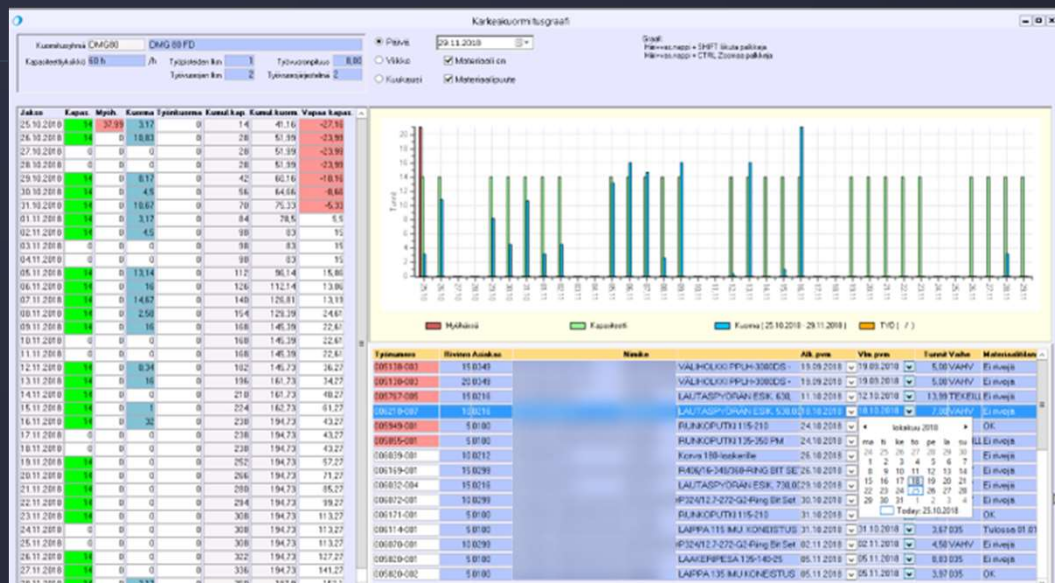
Karkeakuormitusgraafi

Kuormitusryhmä DMG80 DMG 80 FD
Kapasiteettiyksikkö 60 h /h
Työpisteiden lkm 1
Työvuorojen lkm 1
Työvuoropituus 8,00
Työvuorojärjestelmä 2

Päivä 29.11.2018
Viikko
Kuukausi
Materiaali on
Materiaalipuute

Graafi:
Hiiren vas.nappi + SHIFT liikuta palkkeja
Hiiren vas.nappi + CTRL Zoomaa palkkeja

| Jakso | Kapas. | Myöh. | Kuorma | Työnkuorma | Kumul. kap. | Kumul. kuorm. | Vapaa kapas. |
|---|---|---|---|---|---|---|---|
| 25.10.2018 | 14 | 37,99 | 3,17 | 0 | 14 | 41,16 | -27,16 |
| 26.10.2018 | 14 | 0 | 10,83 | 0 | 28 | 51,99 | -23,99 |
| 27.10.2018 | 0 | 0 | 0 | 0 | 28 | 51,99 | -23,99 |
| 28.10.2018 | 0 | 0 | 0 | 0 | 28 | 51,99 | -23,99 |
| 29.10.2018 | 14 | 0 | 8,17 | 0 | 42 | 60,16 | -18,16 |
| 30.10.2018 | 14 | 0 | 4,5 | 0 | 56 | 64,66 | -8,66 |
| 31.10.2018 | 14 | 0 | 10,67 | 0 | 70 | 75,33 | -5,33 |
| 01.11.2018 | 14 | 0 | 3,17 | 0 | 84 | 78,5 | 5,5 |
| 02.11.2018 | 14 | 0 | 4,5 | 0 | 98 | 83 | 15 |
| 03.11.2018 | 0 | 0 | 0 | 0 | 98 | 83 | 15 |
| 04.11.2018 | 0 | 0 | 0 | 0 | 98 | 83 | 15 |
| 05.11.2018 | 14 | 0 | 13,14 | 0 | 112 | 96,14 | 15,86 |
| 06.11.2018 | 14 | 0 | 16 | 0 | 126 | 112,14 | 13,86 |
| 07.11.2018 | 14 | 0 | 14,67 | 0 | 140 | 126,81 | 13,19 |
| 08.11.2018 | 14 | 0 | 2,58 | 0 | 154 | 129,39 | 24,61 |
| 09.11.2018 | 14 | 0 | 16 | 0 | 168 | 145,39 | 22,61 |
| 10.11.2018 | 0 | 0 | 0 | 0 | 168 | 145,39 | 22,61 |
| 11.11.2018 | 0 | 0 | 0 | 0 | 168 | 145,39 | 22,61 |
| 12.11.2018 | 14 | 0 | 0,34 | 0 | 182 | 145,73 | 36,27 |
| 13.11.2018 | 14 | 0 | 16 | 0 | 196 | 161,73 | 34,27 |
| 14.11.2018 | 14 | 0 | 0 | 0 | 210 | 161,73 | 48,27 |
| 15.11.2018 | 14 | 0 | 1 | 0 | 224 | 162,73 | 61,27 |
| 16.11.2018 | 14 | 0 | 32 | 0 | 238 | 194,73 | 43,27 |
| 17.11.2018 | 0 | 0 | 0 | 0 | 238 | 194,73 | 43,27 |
| 18.11.2018 | 0 | 0 | 0 | 0 | 238 | 194,73 | 43,27 |
| 19.11.2018 | 14 | 0 | 0 | 0 | 252 | 194,73 | 57,27 |
| 20.11.2018 | 14 | 0 | 0 | 0 | 266 | 194,73 | 71,27 |
| 21.11.2018 | 14 | 0 | 0 | 0 | 280 | 194,73 | 85,27 |
| 22.11.2018 | 14 | 0 | 0 | 0 | 294 | 194,73 | 99,27 |
| 23.11.2018 | 14 | 0 | 0 | 0 | 308 | 194,73 | 113,27 |
| 24.11.2018 | 0 | 0 | 0 | 0 | 308 | 194,73 | 113,27 |
| 25.11.2018 | 0 | 0 | 0 | 0 | 308 | 194,73 | 113,27 |
| 26.11.2018 | 14 | 0 | 0 | 0 | 322 | 194,73 | 127,27 |
| 27.11.2018 | 14 | 0 | 0 | 0 | 336 | 194,73 | 141,27 |

Tunnit
Myöhässä Kapasiteetti Kuorma ( 25.10.2018 - 29.11.2018 ) TVD ( / )

| Työnumero | Rivinro Asiakas | Nimike | Alk. pvm | Vlm. pvm | Tunnit Vaihe | Materiaalitilan |
|---|---|---|---|---|---|---|
| 005138-003 | 15 0349 | VALIHOLKKI PPUH-3080DS - | 15.09.2018 | 19.09.2018 | 5,00 VAHV | Ei riveja |
| 005138-003 | 20 0349 | VALIHOLKKI PPUH-3080DS - | 15.09.2018 | 19.09.2018 | 5,00 VAHV | Ei riveja |
| 005767-005 | 15 0216 | LAUTASPYÖRÄN ESIK. 530, | 11.10.2018 | 12.10.2018 | 13,99 TEKEILL | Ei riveja |
| 006218-007 | 10 0216 | LAUTASPYÖRÄN ESIK. 530,00 | 18.10.2018 | 18.10.2018 | 7,00 VAHV | Ei riveja |
| 005949-001 | 5 0180 | RUNKOPUTKI 115-210 | 24.10.2018 | | | OK |
| 005855-001 | 5 0180 | RUNKOPUTKI 135-250 PM | 24.10.2018 | | | Ei riveja |
| 006039-001 | 10 0212 | Kova 188-laakerille | 25.10.2018 | | | Ei riveja |
| 006169-001 | 15 0299 | R406/16-249/368-RING BIT SET | 25.10.2018 | | | Ei riveja |
| 006032-004 | 15 0216 | LAUTASPYÖRÄN ESIK. 730,00 | 29.10.2018 | | | Ei riveja |
| 006072-001 | 10 0299 | HP324/12,7-272-G2-Ring Bit Set | 30.10.2018 | | | Ei riveja |
| 006171-001 | 5 0180 | RUNKOPUTKI 115-210 | 31.10.2018 | | | OK |
| 006114-001 | 5 0180 | LAPPA 115 IMU KONEISTUS | 31.10.2018 | 31.10.2018 | 3,67 035 | Tulossa 01.01 |
| 006070-001 | 5 0299 | HP324/12,7-272-G2-Ring Bit Set | 02.11.2018 | 02.11.2018 | 4,50 VAHV | Ei riveja |
| 005820-001 | 5 0180 | LAAKERIPESA 135-140-25 | 05.11.2018 | 05.11.2018 | 8,83 035 | Ei riveja |
| 005820-002 | 5 0180 | LAPPA 135 IMU KONEISTUS | 05.11.2018 | 05.11.2018 | 3,97 035 | Ei riveja |

lokakuu 2018
ma ti ke to pe la su
24 25 26 27 28 29 30
1 2 3 4 5 6 7
8 9 10 11 12 13 14
15 16 17 18 19 20 21
22 23 24 25 26 27 28
29 30 31 1 2 3 4
Today: 25.10.2018